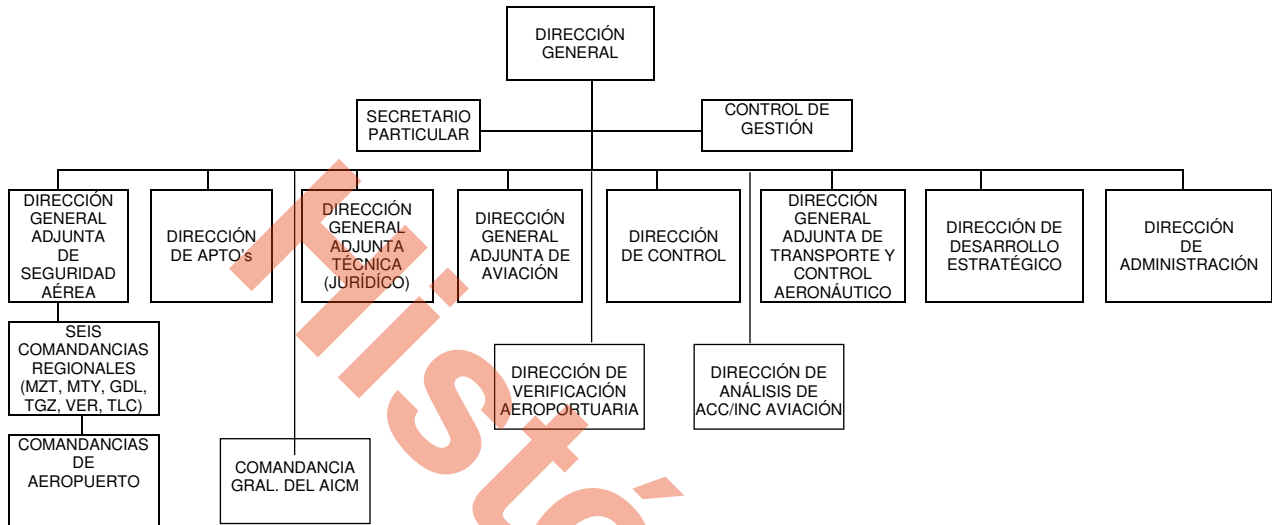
DIRECCIÓN GENERAL

SECRETARIO PARTICULAR

CONTROL DE GESTIÓN

DIRECCIÓN GENERAL ADJUNTA DE SEGURIDAD AÉREA

DIRECCIÓN DE APTO's

DIRECCIÓN GENERAL ADJUNTA TÉCNICA (JURÍDICO)

DIRECCIÓN GENERAL ADJUNTA DE AVIACIÓN

DIRECCIÓN DE CONTROL

DIRECCIÓN GENERAL ADJUNTA DE TRANSPORTE Y CONTROL AERONÁUTICO

DIRECCIÓN DE DESARROLLO ESTRATÉGICO

DIRECCIÓN DE ADMINISTRACIÓN

SEIS COMANDANCIAS REGIONALES (MZT, MTY, GDL, TGZ, VER, TLC)

DIRECCIÓN DE VERIFICACIÓN AEROPORTUARIA

DIRECCIÓN DE ANÁLISIS DE ACC/INC AVIACIÓN

COMANDANCIAS DE AEROPUERTO

COMANDANCIA GRAL. DEL AICM

Histó